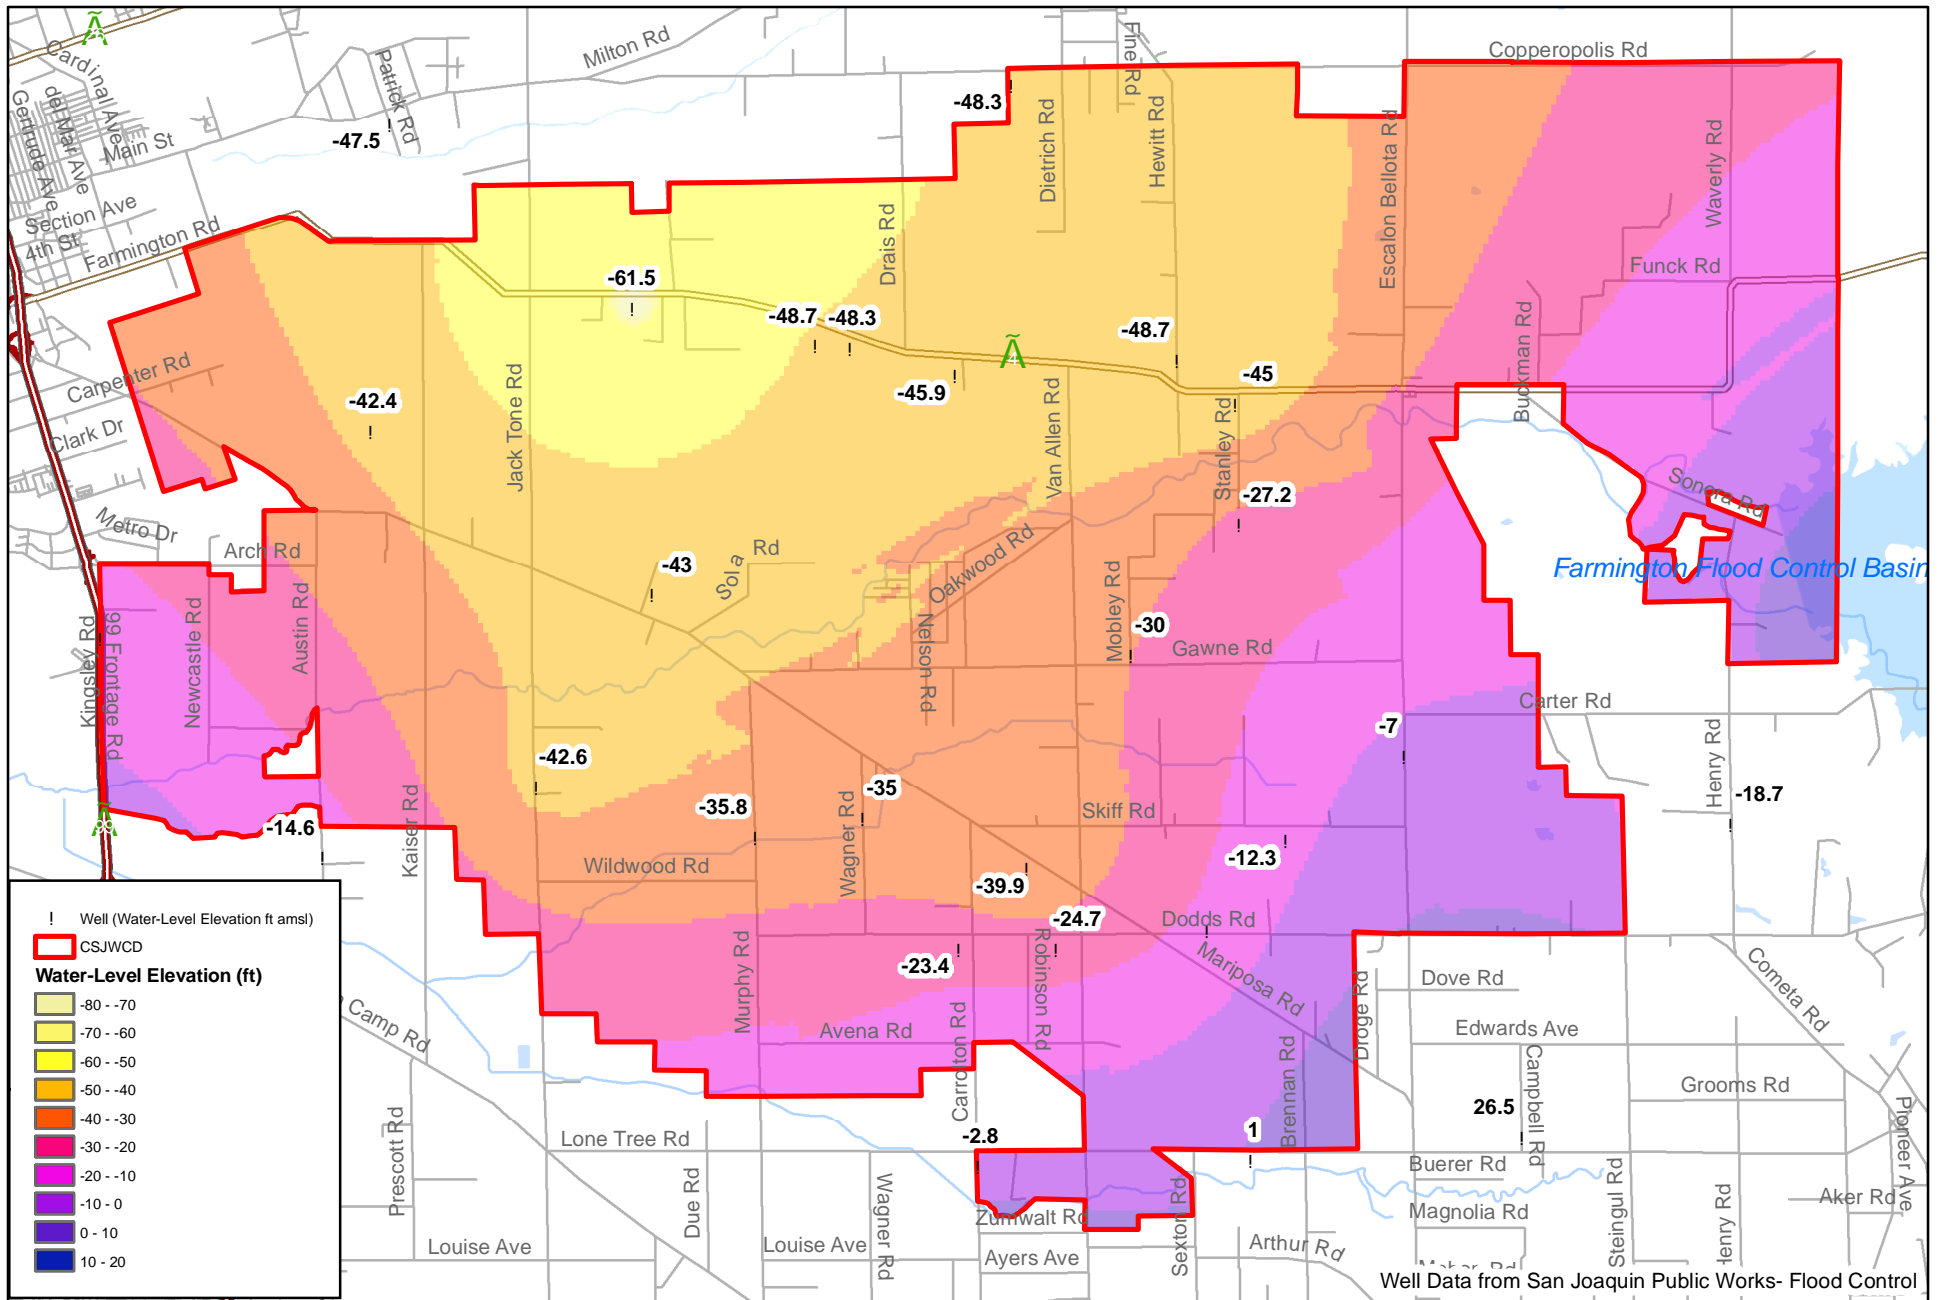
Milton Rd
Copperopolis Rd
Cardinal Ave
del Mar Ave
Gertrude Ave
Main St
Section Ave
4th St
Farmington Rd
Patrick Rd
Fine Rd
Dietrich Rd
Hewitt Rd
Escalon Bellota Rd
Waverly Rd
Funck Rd
Drais Rd
Carpenter Rd
Clark Dr
Metro Dr
Jack Tone Rd
Van Allen Rd
Stanley Rd
Buckman Rd
Sonora Rd
Arch Rd
Sola Rd
Oakwood Rd
Mobley Rd
Gawne Rd
Farmington Flood Control Basin
Kingsley Rd
99 Frontage Rd
Newcastle Rd
Austin Rd
Nelson Rd
Carter Rd
Henry Rd
Skiff Rd
Kaiser Rd
Wildwood Rd
Wagner Rd
Dodds Rd
Mariposa Rd
Dove Rd
Edwards Ave
Cometa Rd
Murphy Rd
Robinson Rd
Camp Rd
Avena Rd
Carrolton Rd
Droge Rd
Brennan Rd
Campbell Rd
Grooms Rd
Pioneer Ave
Lone Tree Rd
Prescott Rd
Due Rd
Wagner Rd
Buerer Rd
Steingul Rd
Henry Rd
Aker Rd
Magnolia Rd
Zumwalt Rd
Sexton Rd
Louise Ave
Louise Ave
Ayers Ave
Arthur Rd
Mahar Rd
-47.5
-48.3
-61.5
-48.7
-48.3
-48.7
-45
-45.9
-42.4
-27.2
-43
-30
-7
-42.6
-35.8
-35
-18.7
-14.6
-12.3
-39.9
-24.7
-23.4
-2.8
1
26.5
! Well (Water-Level Elevation ft amsl)
CSJWCD
Water-Level Elevation (ft)
-80 - -70
-70 - -60
-60 - -50
-50 - -40
-40 - -30
-30 - -20
-20 - -10
-10 - 0
0 - 10
10 - 20
Well Data from San Joaquin Public Works- Flood Control